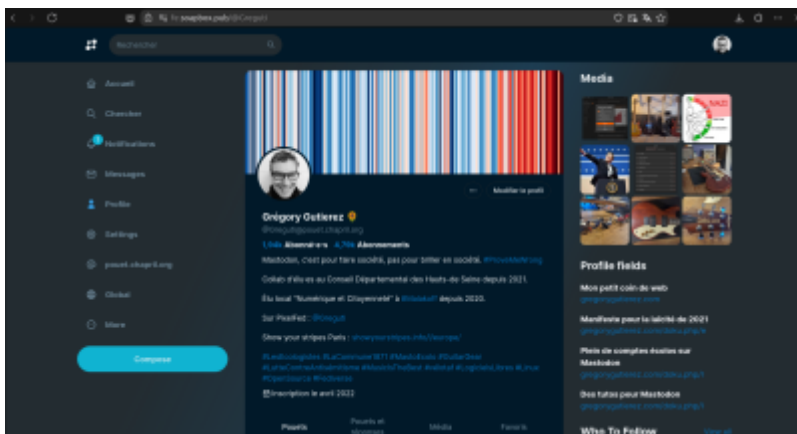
fe.soapbox.pub/@Gregut

Rechercher

Accueil

Chercher

Notifications

Messages

Profile

Settings

pouet.chapril.org

Global

More

Compose

Modifier le profil

Grégory Gutierez

@Gregut@pouet.chapril.org

1,94k Abonné·e·s 4,74k Abonnements

Mastodon, c'est pour faire société, pas pour twitter en société. #ProveMeWrong

Collab d'élu·es au Conseil Départemental des Hauts-de-Seine depuis 2021.

Élu local "Numérique et Citoyenneté" à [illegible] depuis 2020.

Sur Pixelfed : @Gregut

Show your stripes Paris : showyourstripes.info/europe/

#LesEcologistes #LaCommune1871 #MeduAuto #GuitarGear #LutteContreAntisémitisme #MusiqueEtSociété #Laïcité #LogicielsLibres #Linux #OpenSource #Féminisme

Inscription le avril 2022

Pouets Pouets et réponses Média Favoris

Media

Profile fields

Mon petit coin de web
gregorygutierez.com

Manifeste pour la laïcité de 2021
gregorygutierez.com/doku.php/a

Plein de comptes écolos sur Mastodon
gregorygutierez.com/doku.php/l

Des tutos pour Mastodon
gregorygutierez.com/doku.php/t

Who To Follow
View all